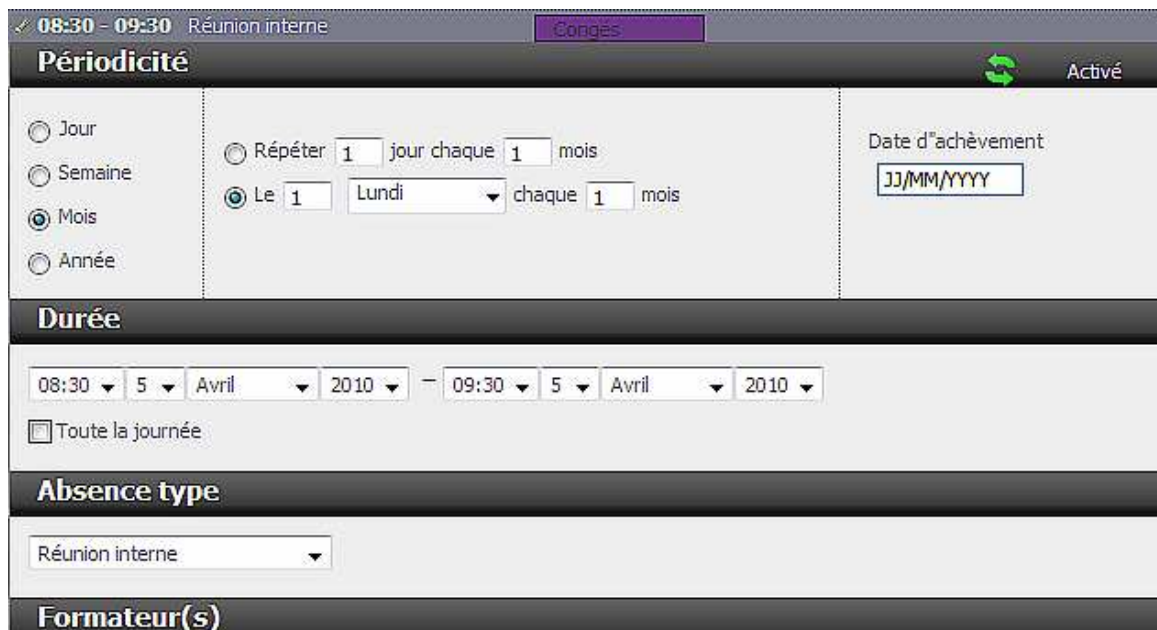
✓ 08:30 - 09:30 Réunion interne Congés

Périodicité Activé

Jour
Semaine
Mois
Année

Répéter 1 jour chaque 1 mois
Le 1 Lundi chaque 1 mois

Date d"achèvement
JJ/MM/YYYY

Durée

08:30 5 Avril 2010 – 09:30 5 Avril 2010
Toute la journée

Absence type

Réunion interne

Formateur(s)